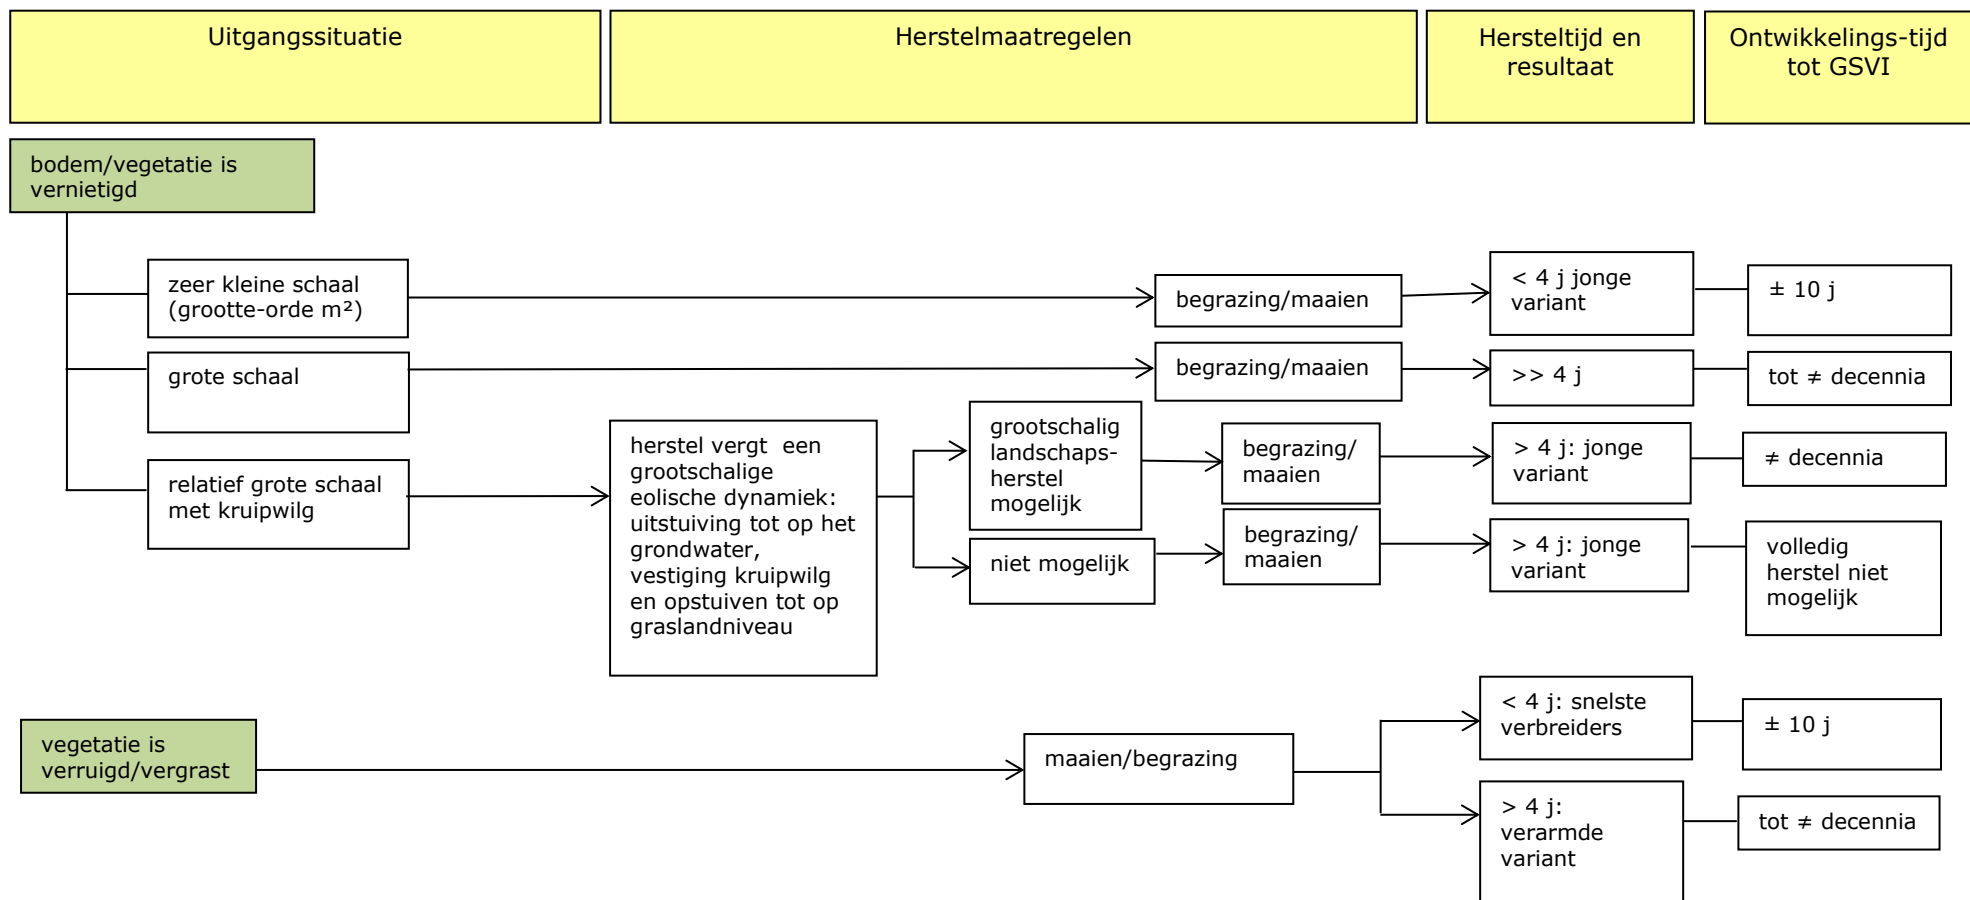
Uitgangssituatie

Herstelmaatregelen

Hersteltijd en resultaat

Ontwikkelings-tijd tot GSVI

bodem/vegetatie is vernietigd

zeer kleine schaal (grootte-orde m²)

begrazing/maaien

< 4 j jonge variant

± 10 j

grote schaal

begrazing/maaien

>> 4 j

tot ≠ decennia

relatief grote schaal met kruipwilg

herstel vergt een grootschalige eolische dynamiek: uitstuiving tot op het grondwater, vestiging kruipwilg en opstuiven tot op graslandniveau

grootschalig landschaps-herstel mogelijk

begrazing/ maaien

> 4 j: jonge variant

≠ decennia

niet mogelijk

begrazing/ maaien

> 4 j: jonge variant

volledig herstel niet mogelijk

vegetatie is verruigd/vergrast

maaien/begrazing

< 4 j: snelste verbreiders

± 10 j

> 4 j: verarmde variant

tot ≠ decennia